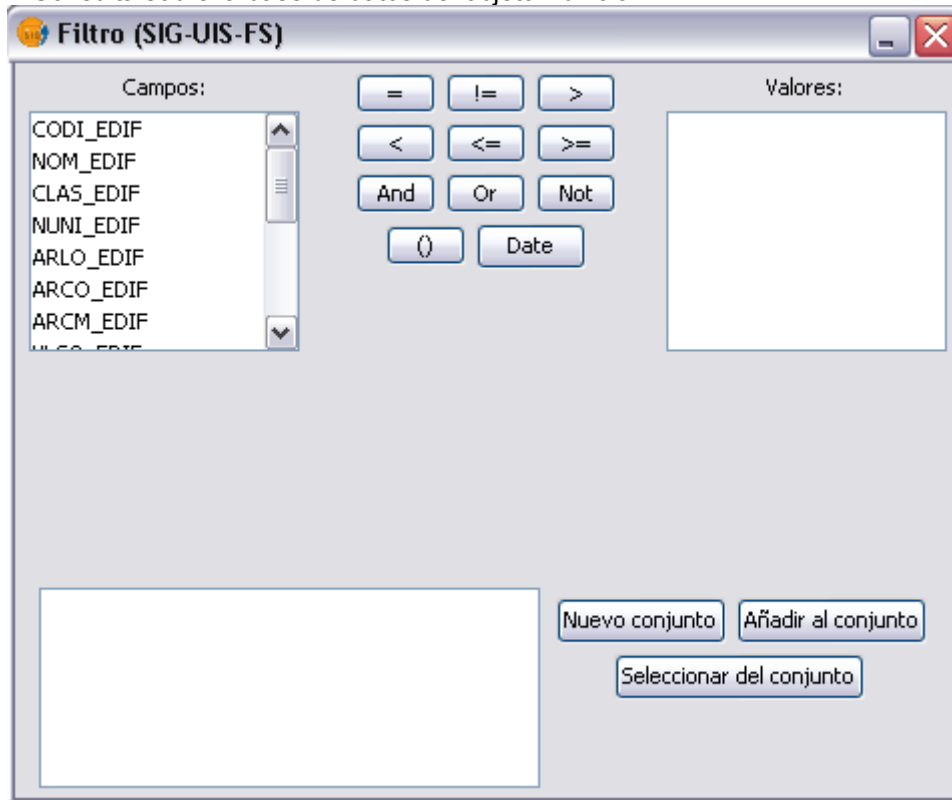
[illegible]

Filtro (SIG-UIS-FS)

Campos:

CODI_EDIF
NOM_EDIF
CLAS_EDIF
NUNI_EDIF
ARLO_EDIF
ARCO_EDIF
ARCM_EDIF
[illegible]

=
!=
>
<
<=
>=
And
Or
Not
()
Date

Valores:

Nuevo conjunto
Añadir al conjunto
Seleccionar del conjunto